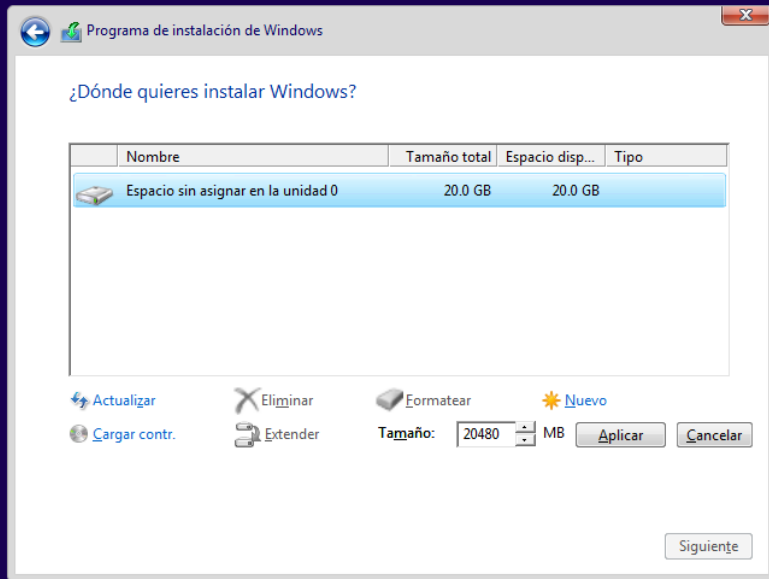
Programa de instalación de Windows

¿Dónde quieres instalar Windows?

| | Nombre | Tamaño total | Espacio disp... | Tipo |
|---|---|---|---|---|
| | Espacio sin asignar en la unidad 0 | 20.0 GB | 20.0 GB | |

Actualizar
Eliminar
Formatear
Nuevo
Cargar contr.
Extender
Tamaño: 20480 MB
Aplicar
Cancelar

Siguiente